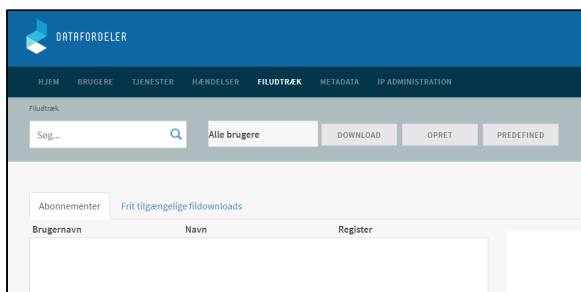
DATAFORDELER

HJEM BRUGERE TJENESTER HÆNDELSER FILUDTRÆK METADATA IP ADMINISTRATION

Filudtræk

Søg...

Alle brugere

DOWNLOAD OPRET PREDEFINED

Abonnementer Frit tilgængelige fildownloads

| Brugernavn | Navn | Register |
|---|---|---|